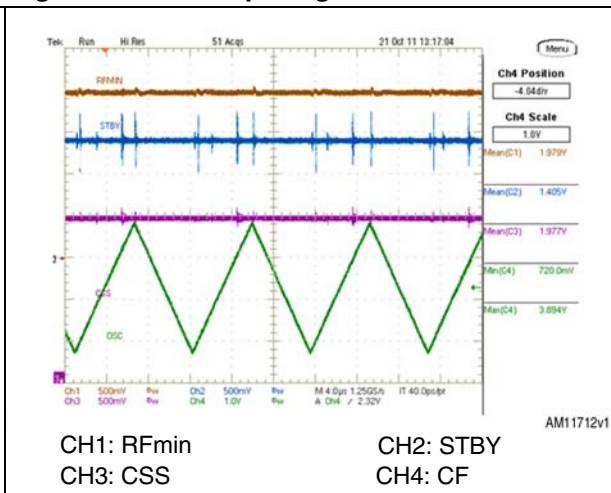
Tek Run Hi Res 51 Acqs 21 Oct 11 13:17:04

Menu

Ch4 Position
-4.04div

Ch4 Scale
1.0V

Mean(C1) 1.979V
Mean(C2) 1.405V
Mean(C3) 1.977V
Min(C4) 720.0mV
Max(C4) 3.894V

RFMIN
STBY
CSS
OSC

Ch1 500mV
Ch3 500mV
Ch2 500mV
Ch4 1.0V
M 4.0μs 1.25GS/s IT 40.0ps/pt
A Ch4 ∕ 2.32V

AM11712v1

CH1: RFmin
CH2: STBY
CH3: CSS
CH4: CF